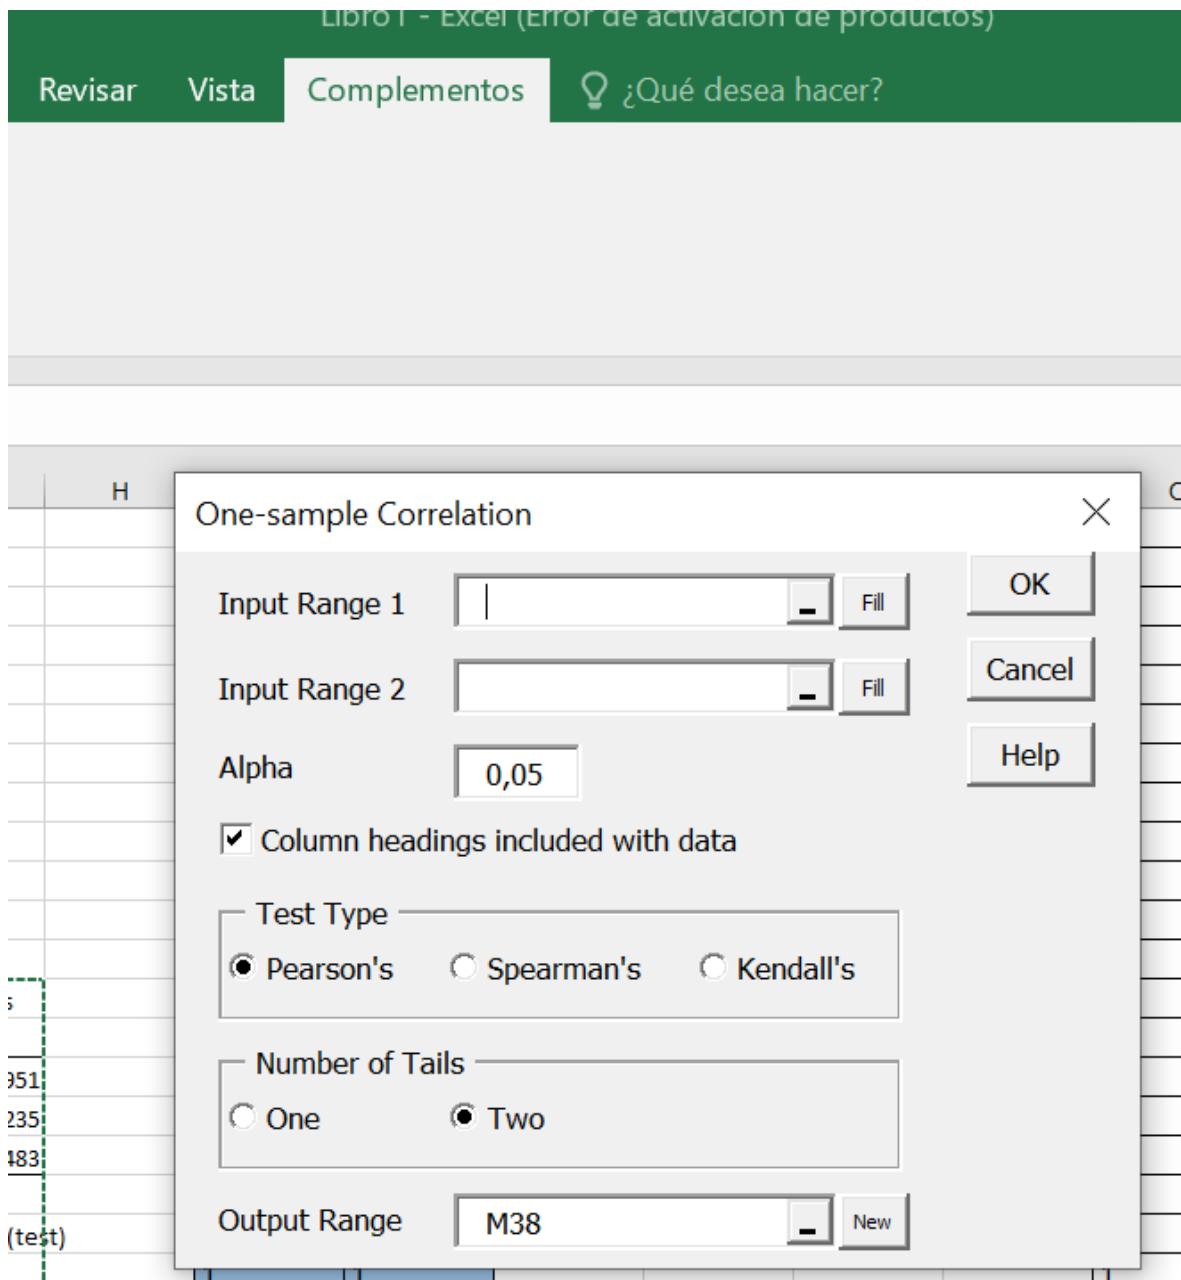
Libro1 - Excel (Error de activación de productos)

Revisar Vista Complementos ¿Qué desea hacer?

H

One-sample Correlation

Input Range 1 Fill

Input Range 2 Fill

Alpha 0,05

Column headings included with data

OK

Cancel

Help

Test Type

Pearson's Spearman's Kendall's

Number of Tails

One Two

Output Range M38 New

951
235
483
(test)